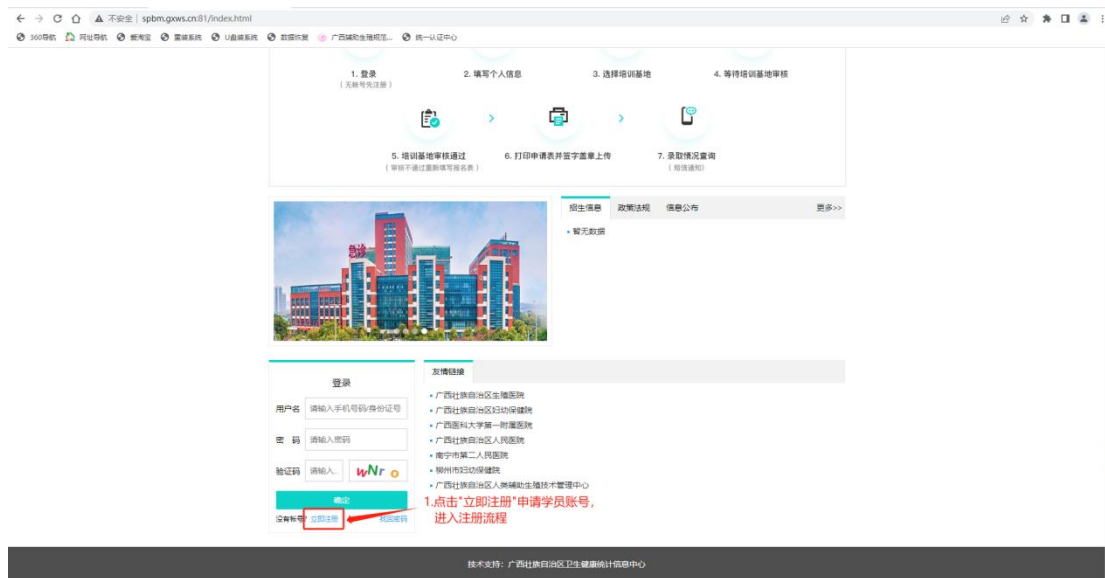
← → C ⌂ ▲ 不安全 | spbm.gxws.cn:81/index.html

360导航 网址导航 新淘宝 重病系统 U盘病系统 数据恢复 广西辅助生殖规范... 统一认证中心

1. 登录
（无账号先注册）

2. 填写个人信息

3. 选择培训基地

4. 等待培训基地审核

5. 培训基地审核通过
（审核不通过重新填写报名表）

6. 打印申请表并签字盖章上传

7. 录取情况查询
（短信通知）

招生信息　政策法规　信息公布　更多>>

• 暂无数据

登录

用户名　请输入手机号码/身份证号

密　码　请输入密码

验证码　请输入...　wNro

确定

没有帐号　立即注册　找回密码

1.点击"立即注册"申请学员账号，进入注册流程

友情链接

• 广西壮族自治区生殖医院
• 广西壮族自治区妇幼保健院
• 广西医科大学第一附属医院
• 广西壮族自治区人民医院
• 南宁市第二人民医院
• 柳州市妇幼保健院
• 广西壮族自治区人类辅助生殖技术管理中心

技术支持：广西壮族自治区卫生健康统计信息中心